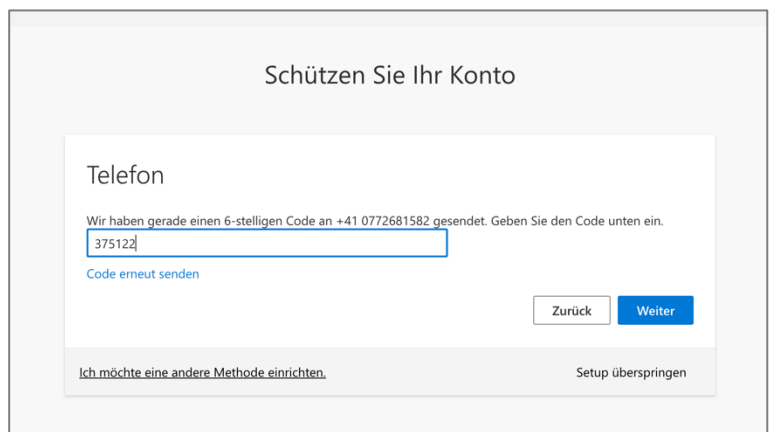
Schützen Sie Ihr Konto

Telefon

Wir haben gerade einen 6-stelligen Code an +41 0772681582 gesendet. Geben Sie den Code unten ein.

375122

Code erneut senden

Zurück

Weiter

Ich möchte eine andere Methode einrichten.

Setup überspringen